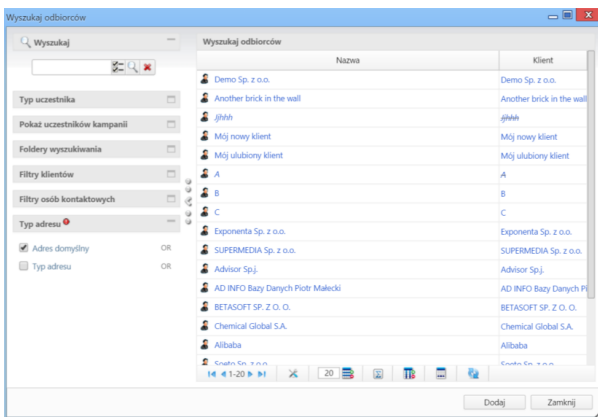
Wyszukaj odbiorców

Wyszukaj

Typ uczestnika

Pokaż uczestników kampanii

Foldery wyszukiwania

Filtry klientów

Filtry osób kontaktowych

Typ adresu

Adres domyślny OR

Typ adresu OR

Wyszukaj odbiorców

| Nazwa | Klient |
|---|---|
| Demo Sp. z o.o. | Demo Sp. z o.o. |
| Another brick in the wall | Another brick in the wall |
| Jjhhh | Jjhhh |
| Mój nowy klient | Mój nowy klient |
| Mój ulubiony klient | Mój ulubiony klient |
| A | A |
| B | B |
| C | C |
| Exponenta Sp. z o.o. | Exponenta Sp. z o.o. |
| SUPERMEDIA Sp. z o.o. | SUPERMEDIA Sp. z o.o. |
| Advisor Sp.j. | Advisor Sp.j. |
| AD INFO Bazy Danych Piotr Małecki | AD INFO Bazy Danych Pi |
| BETASOFT SP. Z O. O. | BETASOFT SP. Z O. O. |
| Chemical Global S.A. | Chemical Global S.A. |
| Alibaba | Alibaba |
| Soeto Sp. z o.o. | Soeto Sp. z o.o. |

1-20 20

Dodaj Zamknij